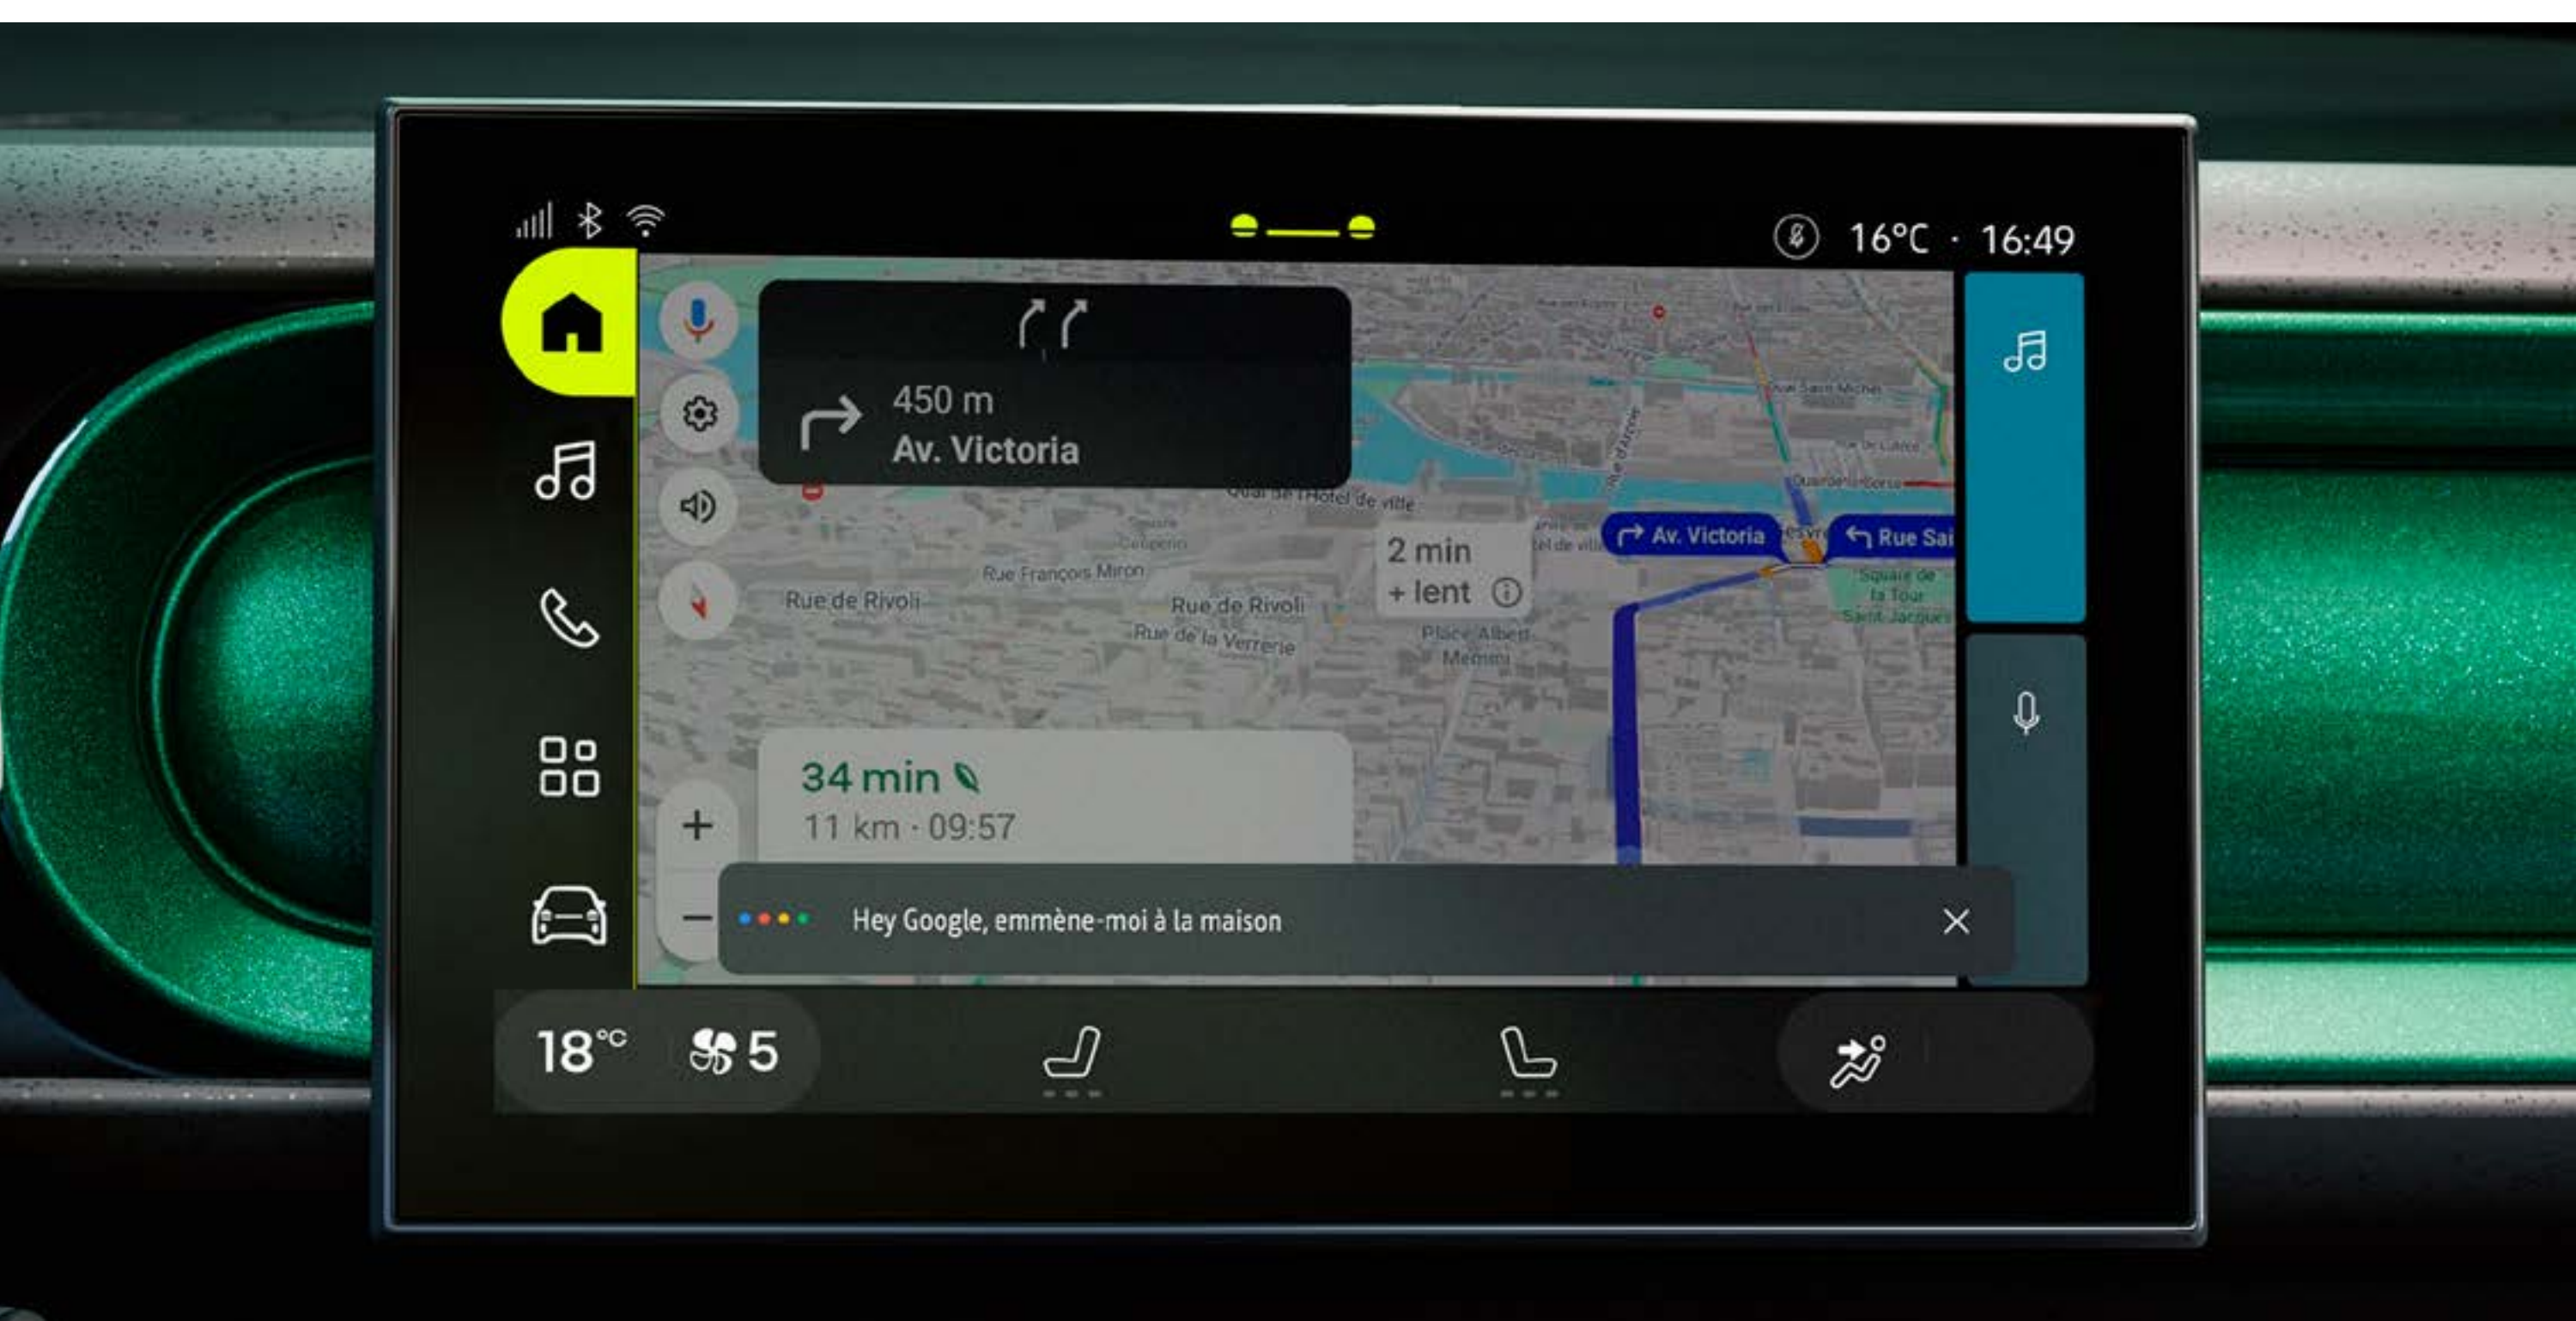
16°C · 16:49

450 m
Av. Victoria

Quai de l'Hotel de ville

Rue François Miron

Rue de Rivoli

Rue de Rivoli

Rue de la Verrerie

2 min
+ lent

Place Albert Memmi

Av. Victoria

Rue Sai

Square de la Tour Saint Jacques

34 min
11 km · 09:57

+

−

Hey Google, emmène-moi à la maison

18°C

5